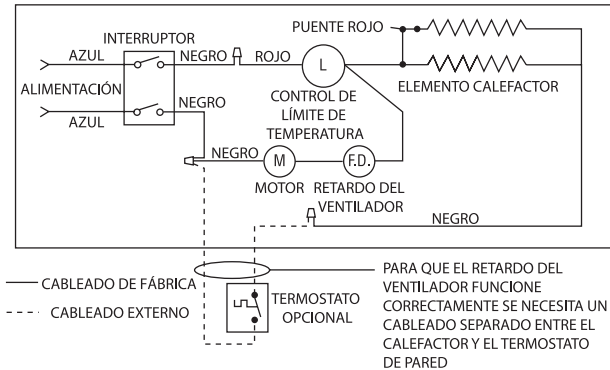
INTERRUPTOR

PUENTE ROJO

AZUL

NEGRO

ROJO

L

ALIMENTACIÓN

ELEMENTO CALEFACTOR

NEGRO

CONTROL DE LÍMITE DE TEMPERATURA

AZUL

NEGRO

M

F.D.

MOTOR

RETARDO DEL VENTILADOR

NEGRO

CABLEADO DE FÁBRICA

CABLEADO EXTERNO

TERMOSTATO OPCIONAL

PARA QUE EL RETARDO DEL VENTILADOR FUNCIONE CORRECTAMENTE SE NECESITA UN CABLEADO SEPARADO ENTRE EL CALEFACTOR Y EL TERMOSTATO DE PARED